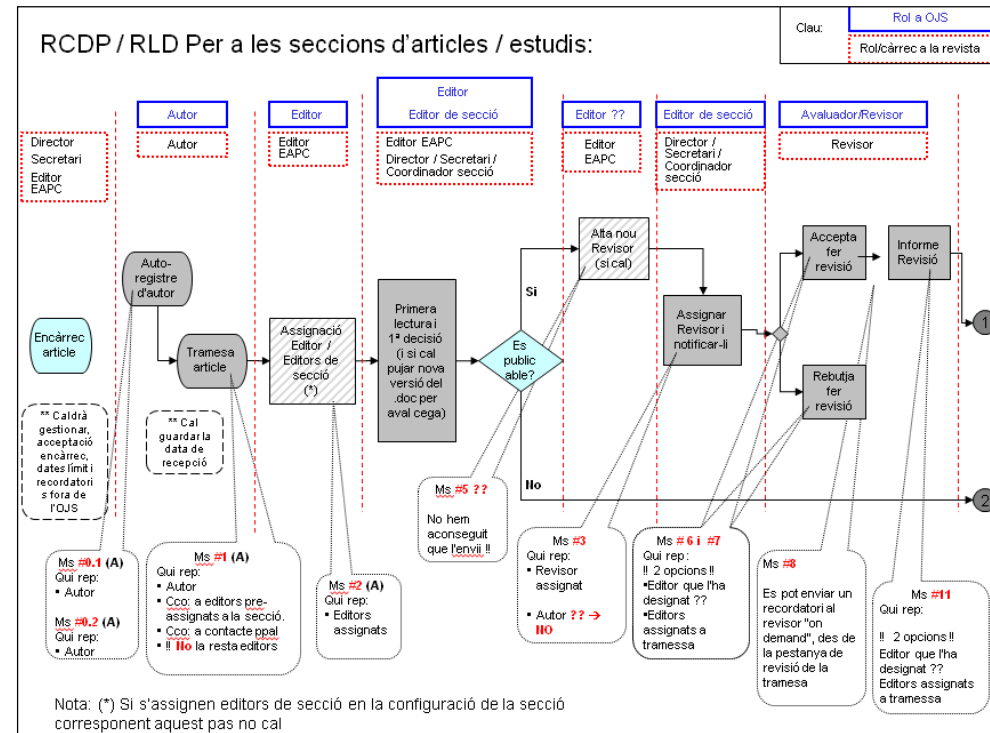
Clau:

Rol a OJS

Rol/càrrec a la revista

RCDP / RLD Per a les seccions d'articles / estudis:

Director
Secretari
Editor
EAPC

Autor

Autor

Editor

Editor
EAPC

Editor
Editor de secció

Editor EAPC
Director / Secretari / Coordinador secció

Editor ??

Editor
EAPC

Editor de secció

Director / Secretari / Coordinador secció

Avaluador/Revisor

Revisor

Encàrrec article

Auto-registre d'autor

Tramesa article

Assignació Editor / Editors de secció (*)

Primera lectura i 1ª decisió (i si cal pujar nova versió del .doc per aval cega)

Es public able?

Si

No

Alta nou Revisor (si cal)

Assignar Revisor i notificar-li

Accepta fer revisió

Rebutja fer revisió

Informe Revisió

1

2

** Caldrà gestionar, acceptació encàrrec, dates límit i recordatori s fora de l'OJS

** Cal guardar la data de recepció

Ms #0.1 (A)
Qui rep:
• Autor

Ms #0.2 (A)
Qui rep:
• Autor

Ms #1 (A)
Qui rep:
• Autor
• Cco: a editors pre-assignats a la secció.
• Cco: a contacte ppal
• !! No la resta editors

Ms #2 (A)
Qui rep:
• Editors assignats

Ms #5 ??
No hem aconseguit que l'envii !!

Ms #3
Qui rep:
• Revisor assignat
• Autor ?? → NO

Ms # 6 i #7
Qui rep :
!! 2 opcions !!
•Editor que l'ha designat ??
•Editors assignats a tramessa

Ms #8
Es pot enviar un recordatori al revisor "on demand", des de la pestanya de revisió de la tramesa

Ms #11
Qui rep:
!! 2 opcions !!
Editor que l'ha designat ??
Editors assignats a tramessa

Nota: (*) Si s'assignen editors de secció en la configuració de la secció corresponent aquest pas no cal